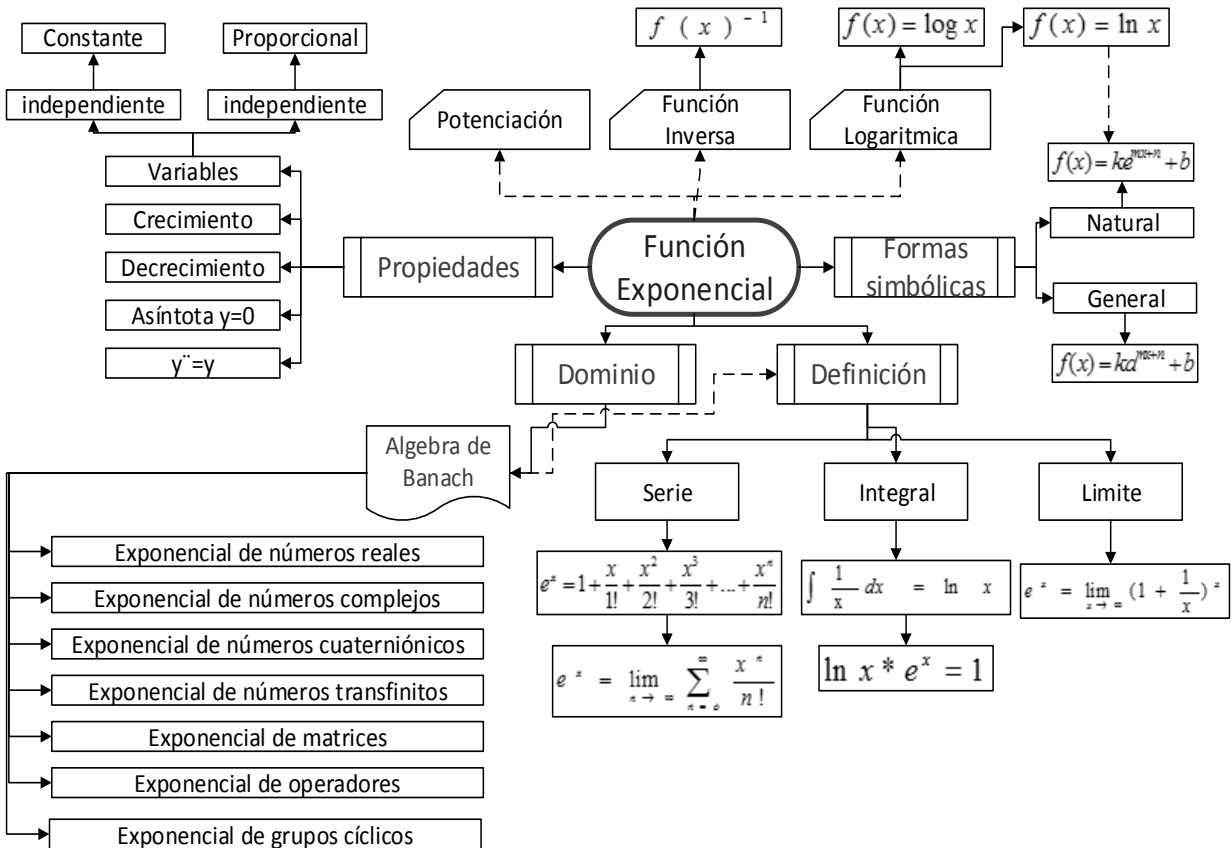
Constante

Proporcional

independiente

independiente

Variables

Crecimiento

Decrecimiento

Asíntota y=0

y¨=y

Potenciación

$f(x)^{-1}$

Función Inversa

$f(x) = \log x$

Función Logaritmica

$f(x) = \ln x$

$f(x) = ke^{mx+n} + b$

Natural

Propiedades

Función Exponencial

Formas simbólicas

General

$f(x) = ka^{mx+n} + b$

Dominio

Definición

Algebra de Banach

Serie

Integral

Limite

$e^x = 1 + \frac{x}{1!} + \frac{x^2}{2!} + \frac{x^3}{3!} + ... + \frac{x^n}{n!}$

$\int \frac{1}{x} dx = \ln x$

$e^x = \lim_{x \to \infty} (1 + \frac{1}{x})^x$

$e^x = \lim_{n \to \infty} \sum_{n=0}^{\infty} \frac{x^n}{n!}$

$\ln x * e^x = 1$

Exponencial de números reales

Exponencial de números complejos

Exponencial de números cuaterniónicos

Exponencial de números transfinitos

Exponencial de matrices

Exponencial de operadores

Exponencial de grupos cíclicos